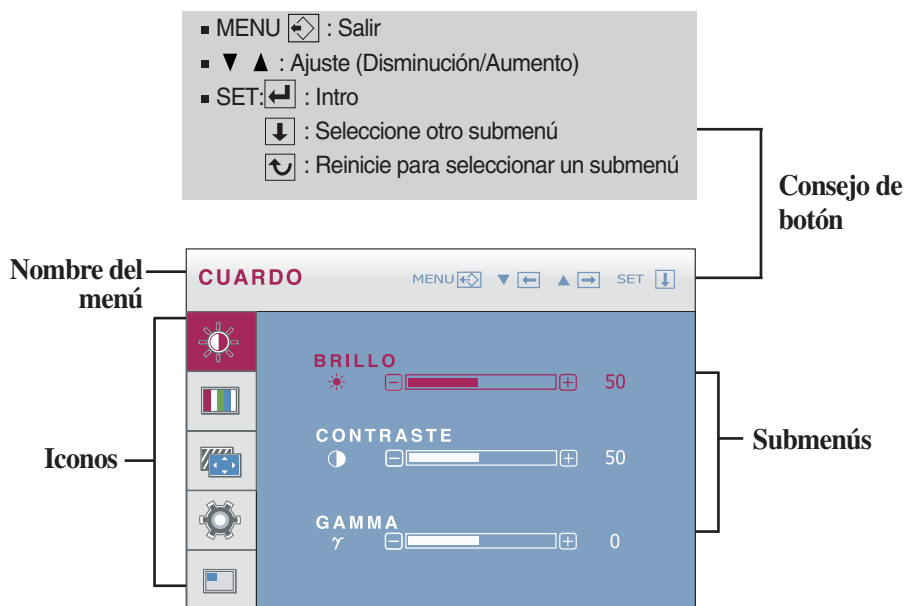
MENU : Salir
▼ ▲ : Ajuste (Disminución/Aumento)
SET: : Intro
: Seleccione otro submenú
: Reinicie para seleccionar un submenú

Consejo de botón

Nombre del menú

CUARDO
MENU ▼ ▲ SET

Iconos

BRILLO
50

CONTRASTE
50

GAMMA
$\gamma$
0

Submenús